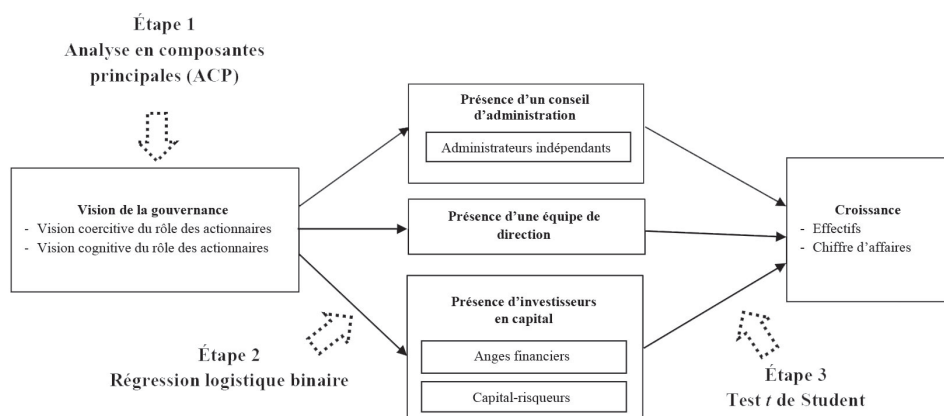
Étape 1
Analyse en composantes principales (ACP)

Vision de la gouvernance
- Vision coercitive du rôle des actionnaires
- Vision cognitive du rôle des actionnaires

Présence d'un conseil d'administration

Administrateurs indépendants

Présence d'une équipe de direction

Présence d'investisseurs en capital

Anges financiers

Capital-risqueurs

Croissance
- Effectifs
- Chiffre d'affaires

Étape 2
Régression logistique binaire

Étape 3
Test $t$ de Student